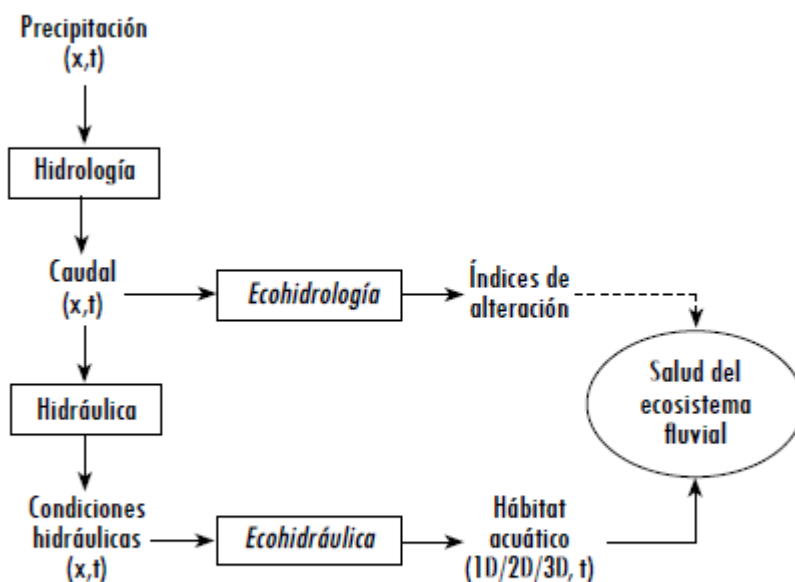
Precipitación
(x,t)

Hidrología

Caudal
(x,t)

Ecohidrología

Índices de
alteración

Salud del
ecosistema
fluvial

Hidráulica

Condiciones
hidráulicas
(x,t)

Ecohidráulica

Hábitat
acuático
(1D/2D/3D, t)